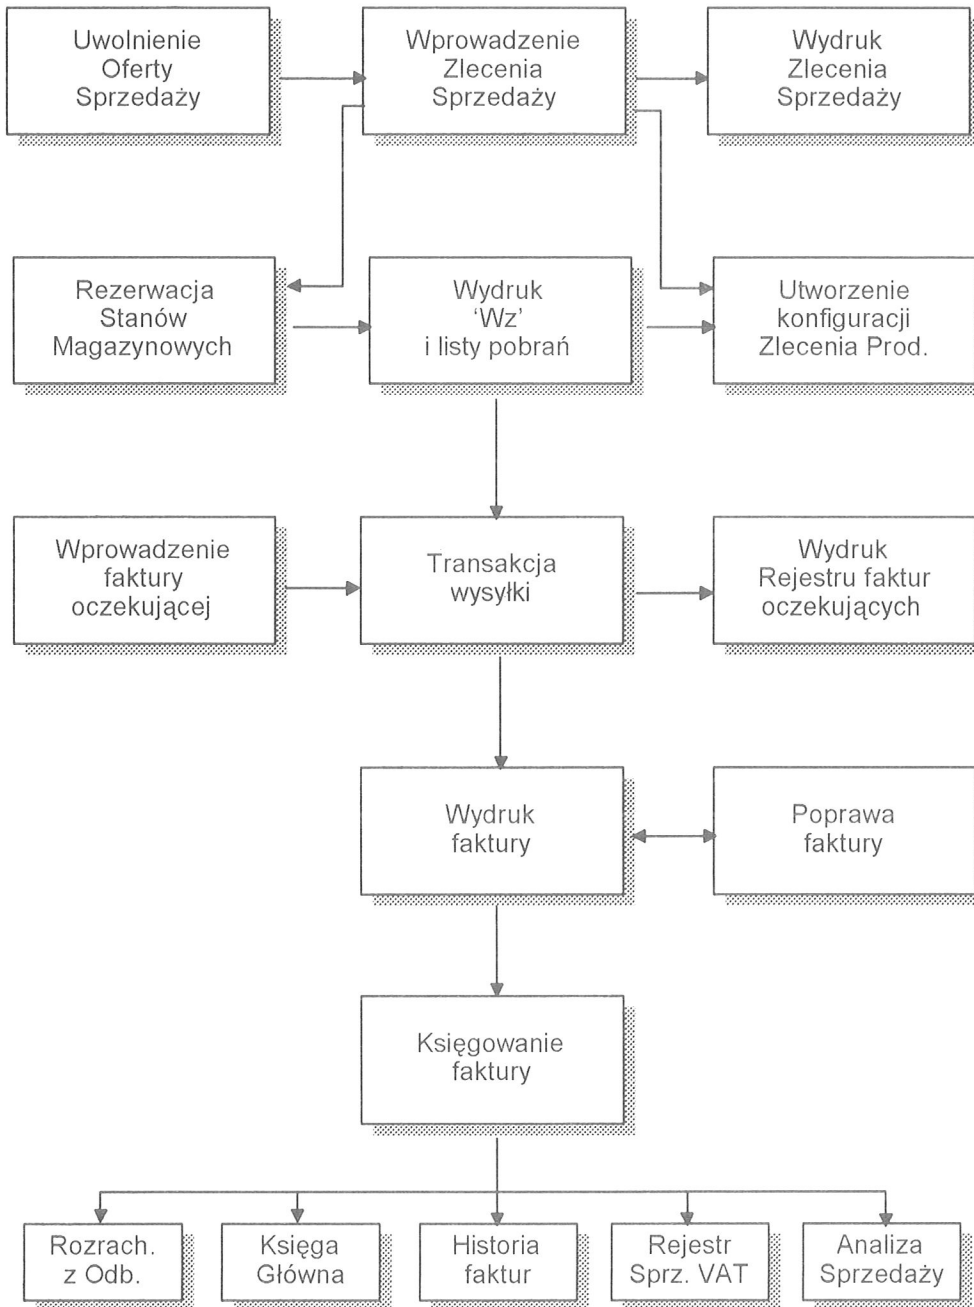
Uwolnienie Oferty Sprzedaży

Wprowadzenie Zlecenia Sprzedaży

Wydruk Zlecenia Sprzedaży

Rezerwacja Stanów Magazynowych

Wydruk 'Wz' i listy pobrań

Utworzenie konfiguracji Zlecenia Prod.

Wprowadzenie faktury oczekującej

Transakcja wysyłki

Wydruk Rejestru faktur oczekujących

Wydruk faktury

Poprawa faktury

Księgowanie faktury

Rozrach. z Odb.

Księga Główna

Historia faktur

Rejestr Sprz. VAT

Analiza Sprzedaży